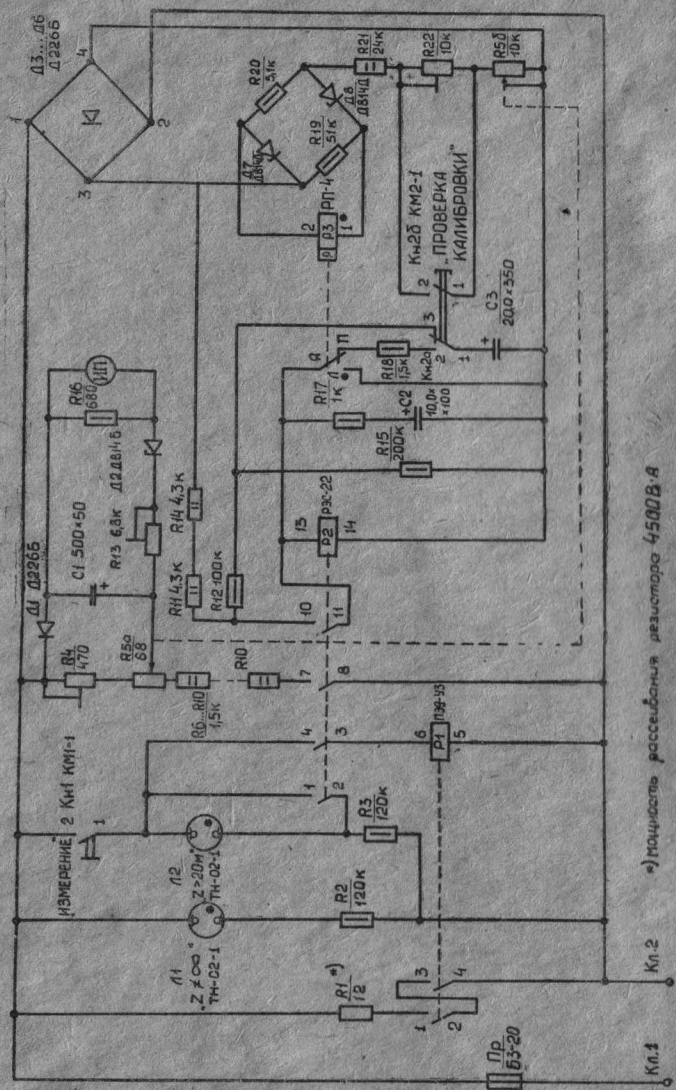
Д3...Д6
Д226Б
4
1
2
3
R20
5,1к
R21
24к
R22
10к
R5б
10к
Д6
Д814Д
Д7
Д814Д
R19
51к
РП-4
2
Р3
1
Кн2б КМ2-1
„ПРОВЕРКА КАЛИБРОВКИ"
2
1
3
2
1
С3
20,0×350
+
а
п
R18
15к
Кн2а
R17
1к
R16
680
ИП
Д2Д814Б
С1 500×50
+
R13 6,8к
Д1 Д226Б
R4
470
R5а
68
R14 4,3к
R11 4,3к
R12 100к
15
Р2
РЭС-22
14
R15
200к
С2
10,0×100
+
10
11
R10
7
8
R6...R10
1,5к
ИЗМЕРЕНИЕ
2 Кн1 КМ-1
1
4
3
1
2
Л2
Z ≠ 20 м
ТН-02-1
R3
120к
6
Р1
ПЭ-У3
5
Л1
Z ≠ ∞
ТН-02-1
R2
120к
R1 *)
12
1
3
2
4
Кл.2
Пр
БЗ-20
Кл.1
*) мощность рассеивания резистора 450 В·А